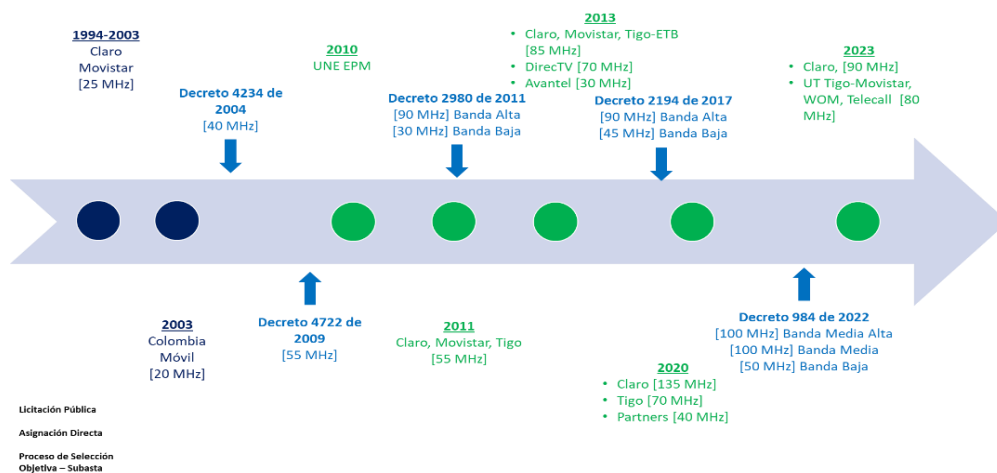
**1994-2003**
Claro
Movistar
[25 MHz]

Decreto 4234 de 2004
[40 MHz]

**2010**
UNE EPM

Decreto 2980 de 2011
[90 MHz] Banda Alta
[30 MHz] Banda Baja

**2013**
- Claro, Movistar, Tigo-ETB [85 MHz]
- DirecTV [70 MHz]
- Avantel [30 MHz]

Decreto 2194 de 2017
[90 MHz] Banda Alta
[45 MHz] Banda Baja

**2023**
- Claro, [90 MHz]
- UT Tigo-Movistar, WOM, Telecall [80 MHz]

**2003**
Colombia Móvil
[20 MHz]

Decreto 4722 de 2009
[55 MHz]

**2011**
Claro, Movistar, Tigo
[55 MHz]

Decreto 984 de 2022
[100 MHz] Banda Media Alta
[100 MHz] Banda Media
[50 MHz] Banda Baja

**2020**
- Claro [135 MHz]
- Tigo [70 MHz]
- Partners [40 MHz]

Licitación Pública

Asignación Directa

Proceso de Selección Objetiva – Subasta